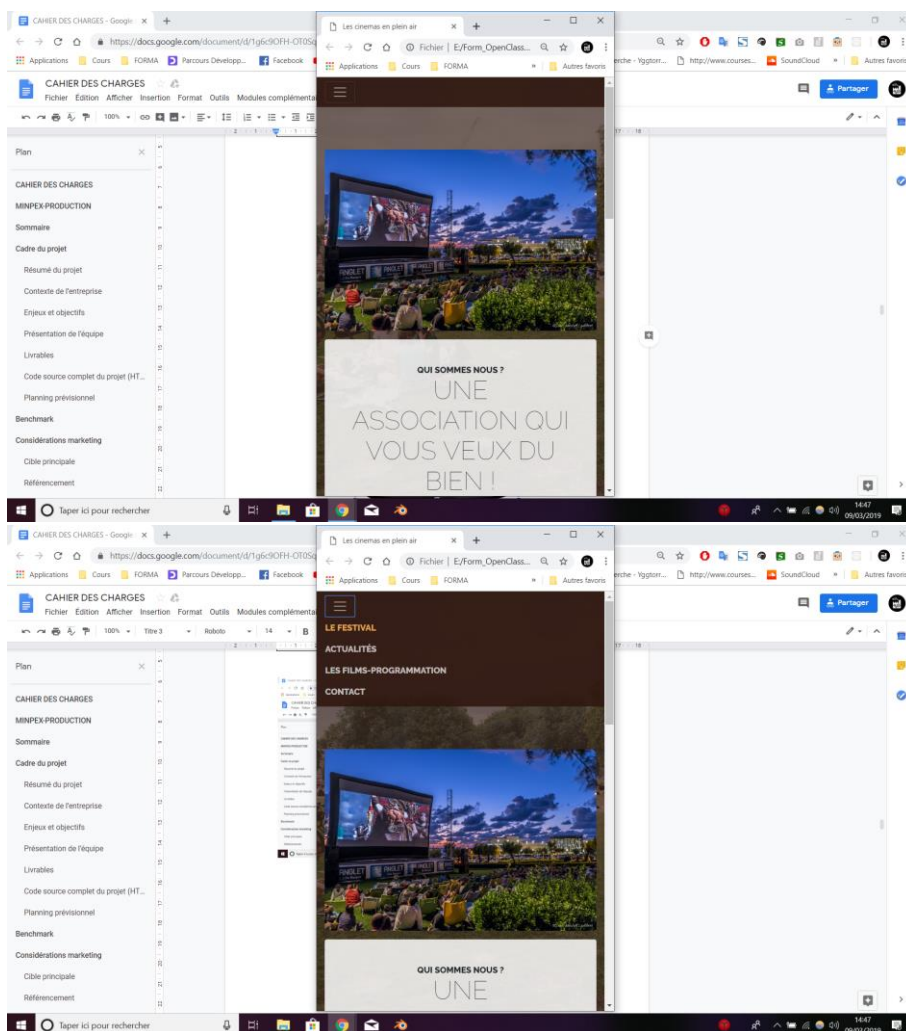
CAHIER DES CHARGES - Google ×
https://docs.google.com/document/d/1g6c9OFH-OT0S
Applications Cours FORMA Parcours Développ... Facebook
CAHIER DES CHARGES
Fichier Édition Afficher Insertion Format Outils Modules complémenta
100%
Plan
CAHIER DES CHARGES
MINPEX-PRODUCTION
Sommaire
Cadre du projet
Résumé du projet
Contexte de l'entreprise
Enjeux et objectifs
Présentation de l'équipe
Livrables
Code source complet du projet (HT...
Planning prévisionnel
Benchmark
Considérations marketing
Cible principale
Référencement

Les cinemas en plein air ×
Fichier | E:/Form_OpenClass...
Applications Cours FORMA » Autres favoris
QUI SOMMES NOUS ?
UNE ASSOCIATION QUI VOUS VEUX DU BIEN !

erche - Yggtorr... http://www.courses... SoundCloud » Autres favoris
Partager
Taper ici pour rechercher
14:47
09/03/2019

CAHIER DES CHARGES - Google ×
https://docs.google.com/document/d/1g6c9OFH-OT0S
Applications Cours FORMA Parcours Développ... Facebook
CAHIER DES CHARGES
Fichier Édition Afficher Insertion Format Outils Modules complémenta
100% Titre 3 Roboto 14 B
Plan
CAHIER DES CHARGES
MINPEX-PRODUCTION
Sommaire
Cadre du projet
Résumé du projet
Contexte de l'entreprise
Enjeux et objectifs
Présentation de l'équipe
Livrables
Code source complet du projet (HT...
Planning prévisionnel
Benchmark
Considérations marketing
Cible principale
Référencement

Les cinemas en plein air ×
Fichier | E:/Form_OpenClass...
Applications Cours FORMA » Autres favoris
LE FESTIVAL
ACTUALITÉS
LES FILMS-PROGRAMMATION
CONTACT
QUI SOMMES NOUS ?
UNE

erche - Yggtorr... http://www.courses... SoundCloud » Autres favoris
Partager
Taper ici pour rechercher
14:47
09/03/2019